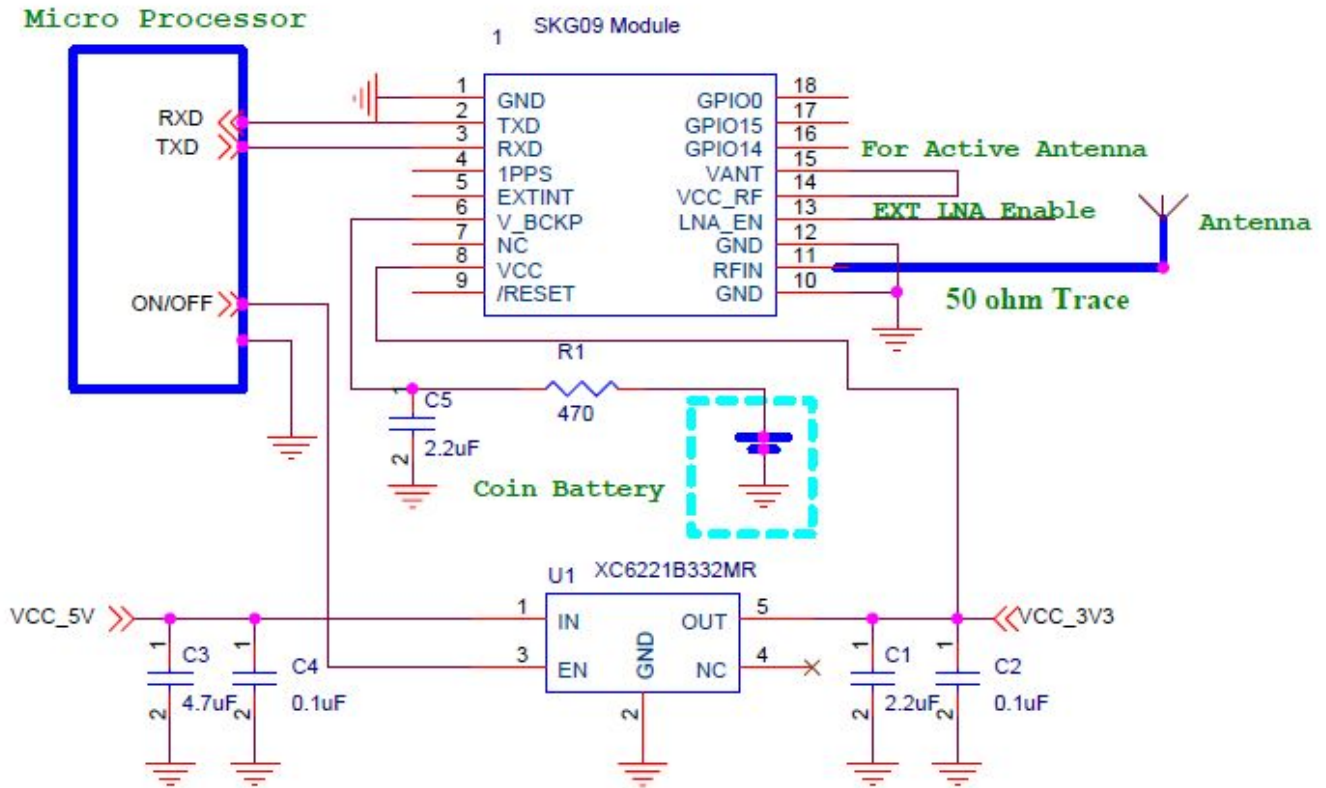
Micro Processor

RXD
TXD

ON/OFF

1 SKG09 Module

1 GND
2 TXD
3 RXD
4 1PPS
5 EXTINT
6 V_BCKP
7 NC
8 VCC
9 /RESET

GPIO0 18
GPIO15 17
GPIO14 16
VANT 15
VCC_RF 14
LNA_EN 13
GND 12
RFIN 11
GND 10

For Active Antenna

EXT LNA Enable

Antenna

50 ohm Trace

R1
470

1
C5
2
2.2uF

Coin Battery

U1 XC6221B332MR

VCC_5V

1 IN
3 EN
GND
2
OUT 5
NC 4

VCC_3V3

1
C3
2
4.7uF

1
C4
2
0.1uF

1
C1
2
2.2uF

1
C2
2
0.1uF